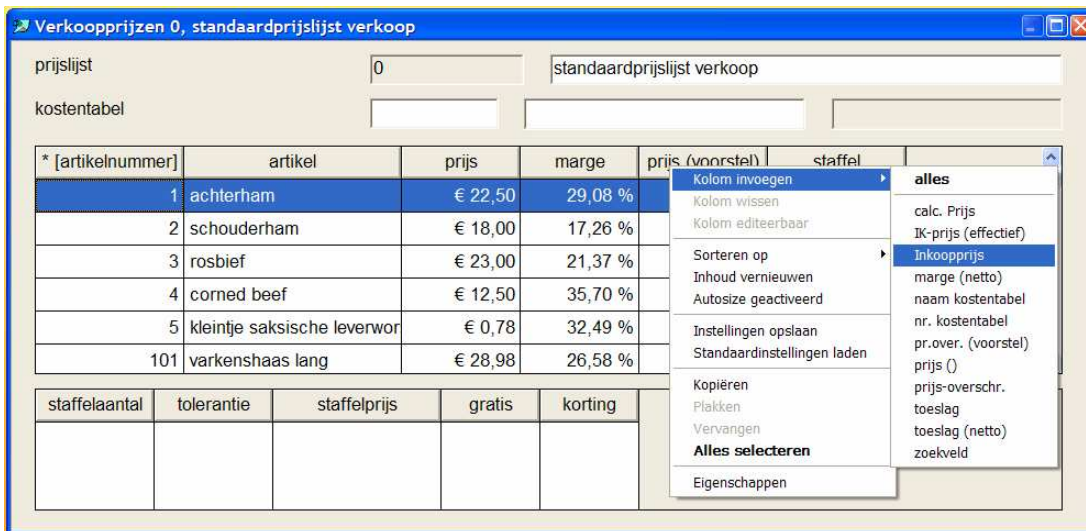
Verkoopprijzen 0, standaardprijslijst verkoop

prijslijst 0 standaardprijslijst verkoop

kostentabel

| * [artikelnummer] | artikel | prijs | marge | prijs (voorstel) | staffel |
|---|---|---|---|---|---|
| 1 | achterham | € 22,50 | 29,08 % | | |
| 2 | schouderham | € 18,00 | 17,26 % | | |
| 3 | rosbief | € 23,00 | 21,37 % | | |
| 4 | corned beef | € 12,50 | 35,70 % | | |
| 5 | kleintje saksische leverwor | € 0,78 | 32,49 % | | |
| 101 | varkenshaas lang | € 28,98 | 26,58 % | | |

| staffelaantal | tolerantie | staffelprijs | gratis | korting |
|---|---|---|---|---|

Kolom invoegen
Kolom wissen
Kolom editeerbaar
Sorteren op
Inhoud vernieuwen
Autosize geactiveerd
Instellingen opslaan
Standaardinstellingen laden
Kopiëren
Plakken
Vervangen
Alles selecteren
Eigenschappen

alles
calc. Prijs
IK-prijs (effectief)
Inkoopprijs
marge (netto)
naam kostentabel
nr. kostentabel
pr.over. (voorstel)
prijs ()
prijs-overschr.
toeslag
toeslag (netto)
zoekveld